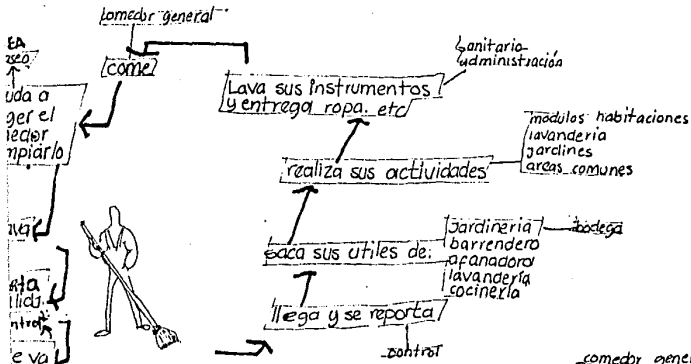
comedor general

EA
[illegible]

come

uda a
ger el
edor
mpiarlo

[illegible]

ata
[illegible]
ntrol

e va

Lava sus instrumentos
y entrega ropa. etc

sanitario
administración

realiza sus actividades

modulos habitaciones
lavanderia
jardines
areas comunes

saca sus utiles de:

jardineria
barrendero
afanadora
lavanderia
cocineria

bodega

llega y se reporta

control

comedor gene